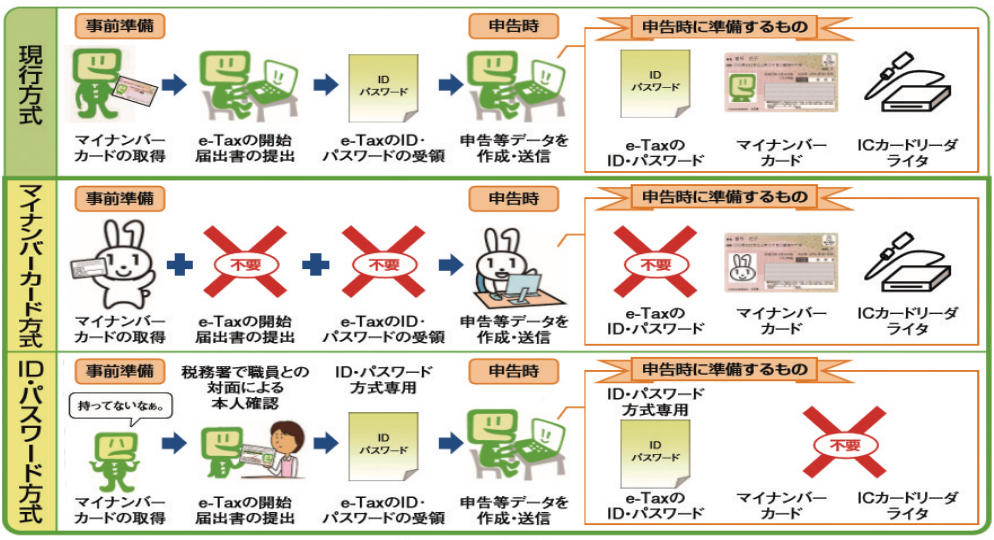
現行方式

事前準備

申告時

申告時に準備するもの

マイナンバーカードの取得

e-Taxの開始届出書の提出

ID
パスワード

e-TaxのID・パスワードの受領

申告等データを作成・送信

ID
パスワード

e-TaxのID・パスワード

マイナンバーカード

ICカードリーダライタ

マイナンバーカード方式

事前準備

申告時

申告時に準備するもの

マイナンバーカードの取得

不要

e-Taxの開始届出書の提出

不要

e-TaxのID・パスワードの受領

申告等データを作成・送信

不要

e-TaxのID・パスワード

マイナンバーカード

ICカードリーダライタ

ID・パスワード方式

事前準備

税務署で職員との対面による本人確認

ID・パスワード方式専用

申告時

申告時に準備するもの

持ってないなぁ。

マイナンバーカードの取得

e-Taxの開始届出書の提出

ID
パスワード

e-TaxのID・パスワードの受領

申告等データを作成・送信

ID・パスワード方式専用

ID
パスワード

e-TaxのID・パスワード

不要

マイナンバーカード

ICカードリーダライタ